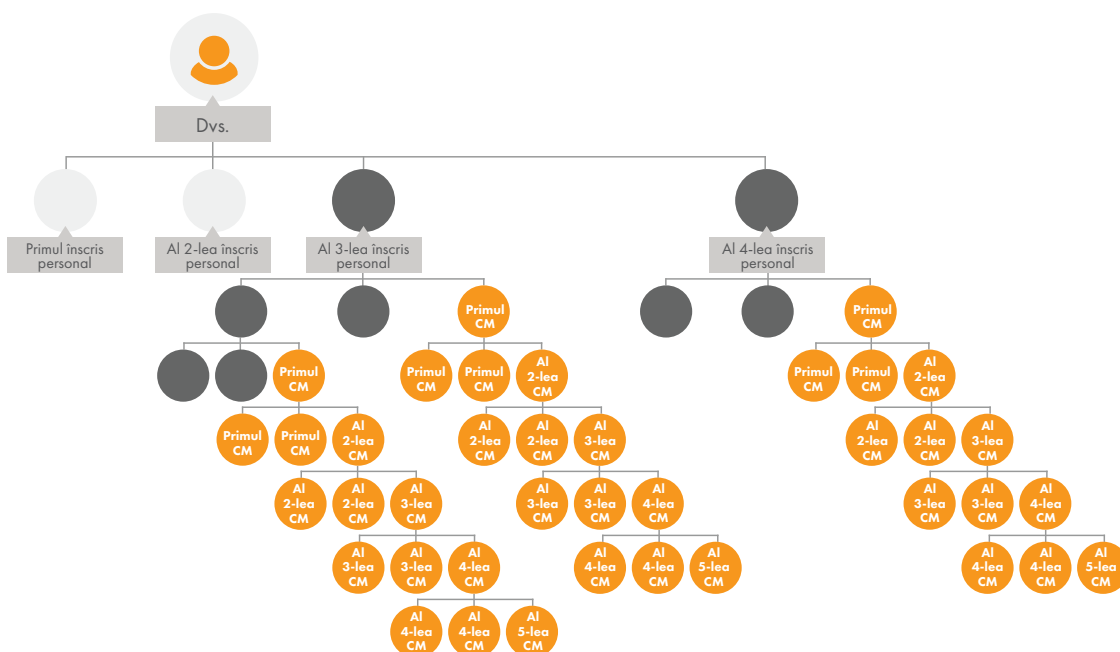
Dvs.

Primul inscris personal

Al 2-lea inscris personal

Al 3-lea inscris personal

Al 4-lea inscris personal

Primul CM

Primul CM

Primul CM

Primul CM

Al 2-lea CM

Primul CM

Primul CM

Al 2-lea CM

Primul CM

Primul CM

Al 2-lea CM

Al 2-lea CM

Al 2-lea CM

Al 3-lea CM

Al 2-lea CM

Al 2-lea CM

Al 3-lea CM

Al 2-lea CM

Al 2-lea CM

Al 3-lea CM

Al 3-lea CM

Al 3-lea CM

Al 4-lea CM

Al 3-lea CM

Al 3-lea CM

Al 4-lea CM

Al 3-lea CM

Al 3-lea CM

Al 4-lea CM

Al 4-lea CM

Al 4-lea CM

Al 5-lea CM

Al 4-lea CM

Al 4-lea CM

Al 5-lea CM

Al 4-lea CM

Al 4-lea CM

Al 5-lea CM